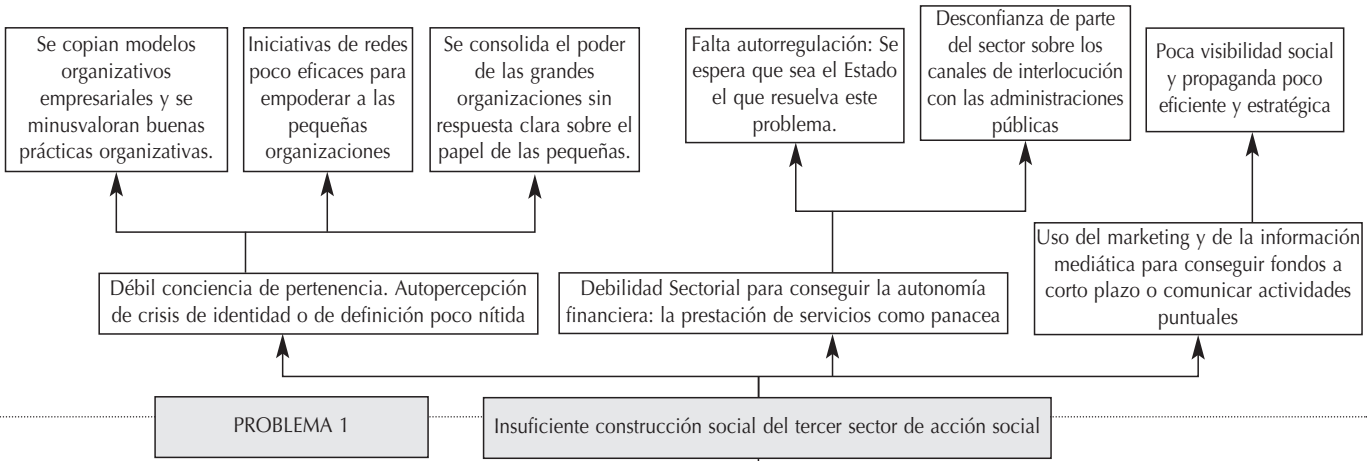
Se copian modelos organizativos empresariales y se minusvaloran buenas prácticas organizativas.

Iniciativas de redes poco eficaces para empoderar a las pequeñas organizaciones

Se consolida el poder de las grandes organizaciones sin respuesta clara sobre el papel de las pequeñas.

Falta autorregulación: Se espera que sea el Estado el que resuelva este problema.

Desconfianza de parte del sector sobre los canales de interlocución con las administraciones públicas

Poca visibilidad social y propaganda poco eficiente y estratégica

Uso del marketing y de la información mediática para conseguir fondos a corto plazo o comunicar actividades puntuales

Débil conciencia de pertenencia. Autopercepción de crisis de identidad o de definición poco nítida

Debilidad Sectorial para conseguir la autonomía financiera: la prestación de servicios como panacea

PROBLEMA 1

Insuficiente construcción social del tercer sector de acción social